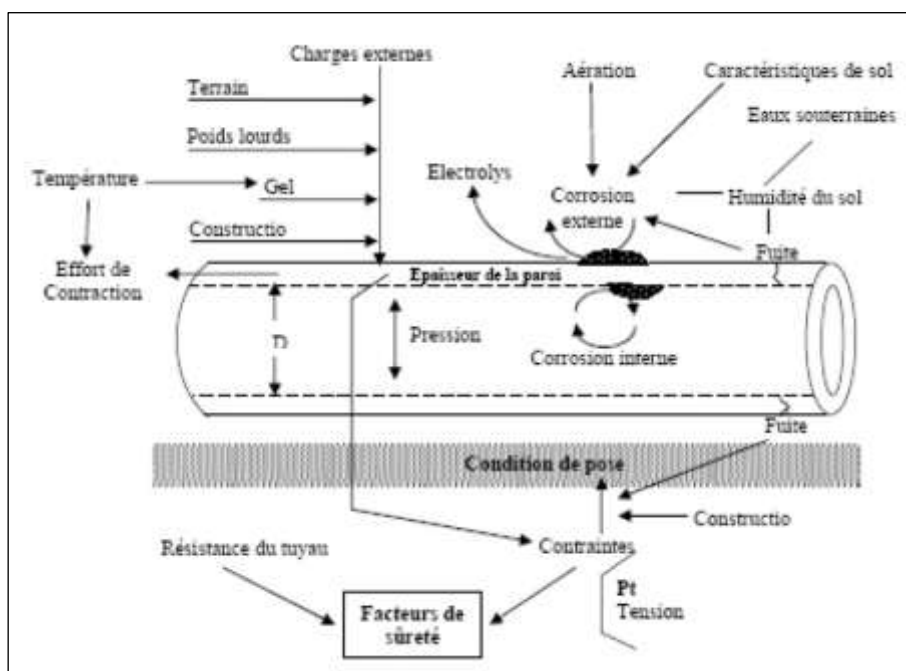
Charges externes

Terrain

Poids lourds

Température

Gel

Constructio

Effort de Contraction

Aération

Caractéristiques de sol

Eaux souterraines

Electrolys

Corrosion externe

Humidité du sol

Fuite

Epaisseur de la paroi

D

Pression

Corrosion interne

Fuite

Condition de pose

Constructio

Résistance du tuyau

Contraintes

Pt Tension

Facteurs de sûreté